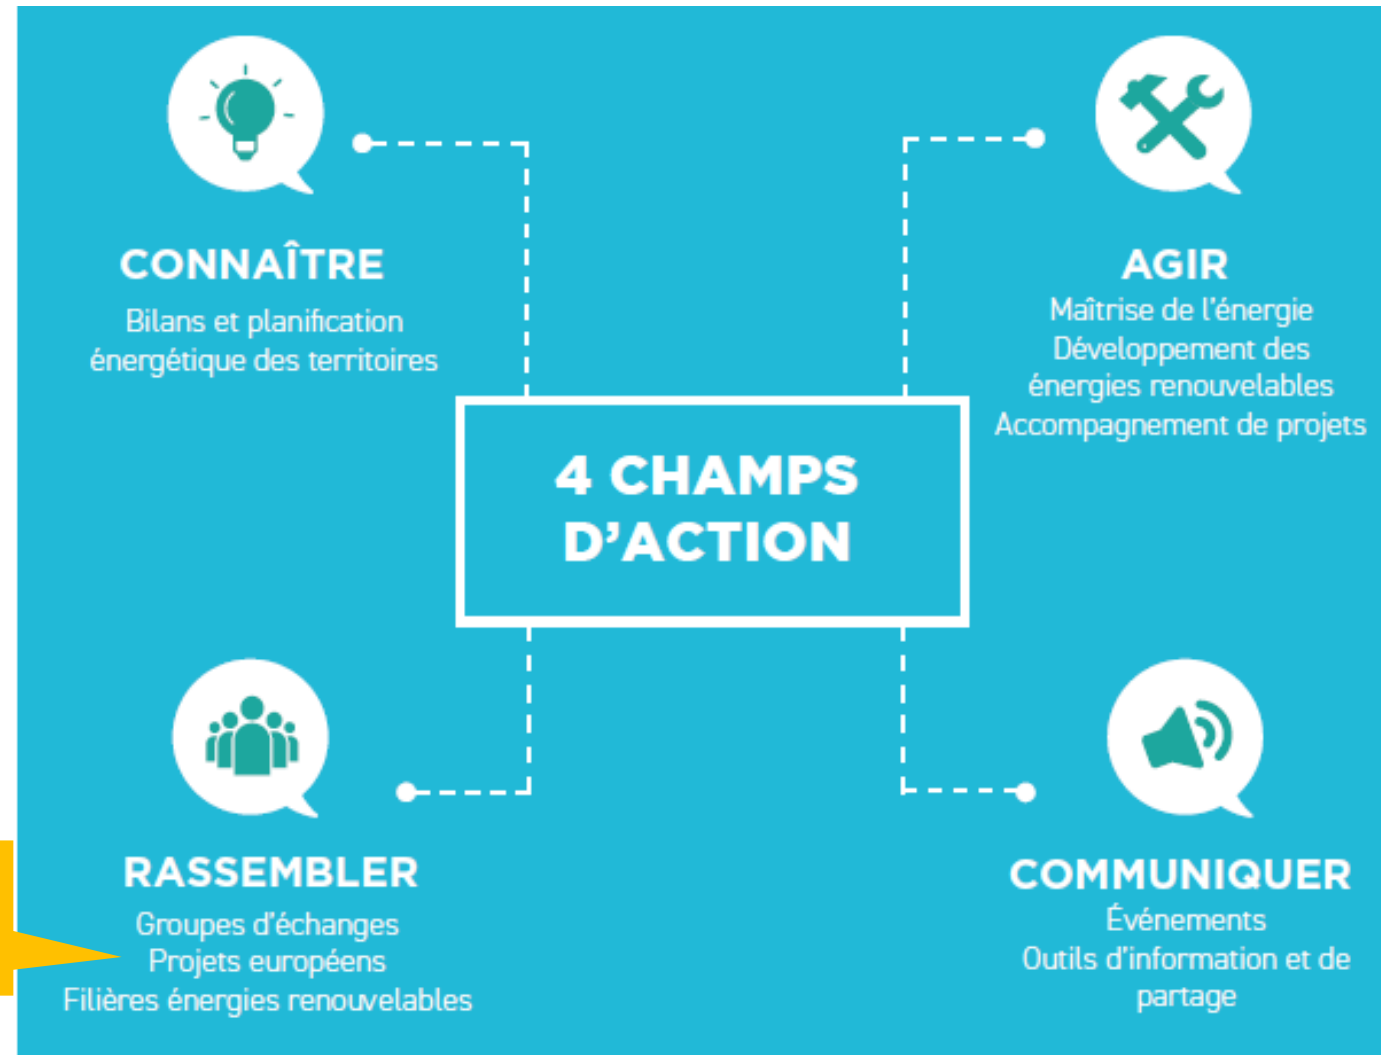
CONNAÎTRE
Bilans et planification énergétique des territoires

AGIR
Maîtrise de l'énergie
Développement des énergies renouvelables
Accompagnement de projets

4 CHAMPS D'ACTION

RASSEMBLER
Groupes d'échanges
Projets européens
Filières énergies renouvelables

COMMUNIQUER
Événements
Outils d'information et de partage